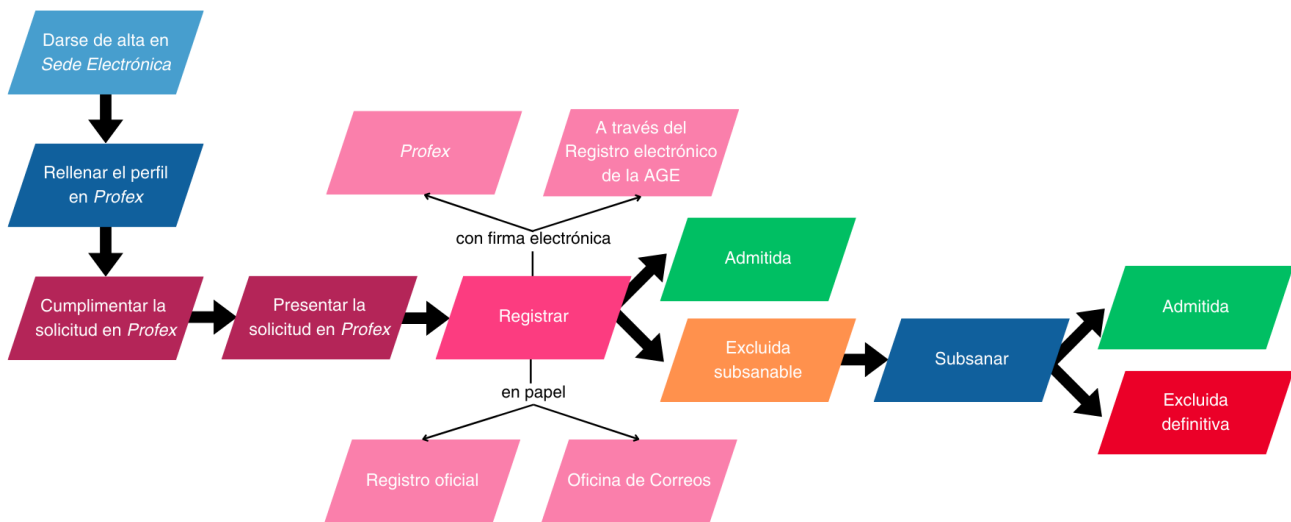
Darse de alta en Sede Electrónica

Rellenar el perfil en Profex

Cumplimentar la solicitud en Profex

Presentar la solicitud en Profex

Profex

A través del Registro electrónico de la AGE

con firma electrónica

Registrar

en papel

Registro oficial

Oficina de Correos

Admitida

Excluida subsanable

Subsanar

Admitida

Excluida definitiva